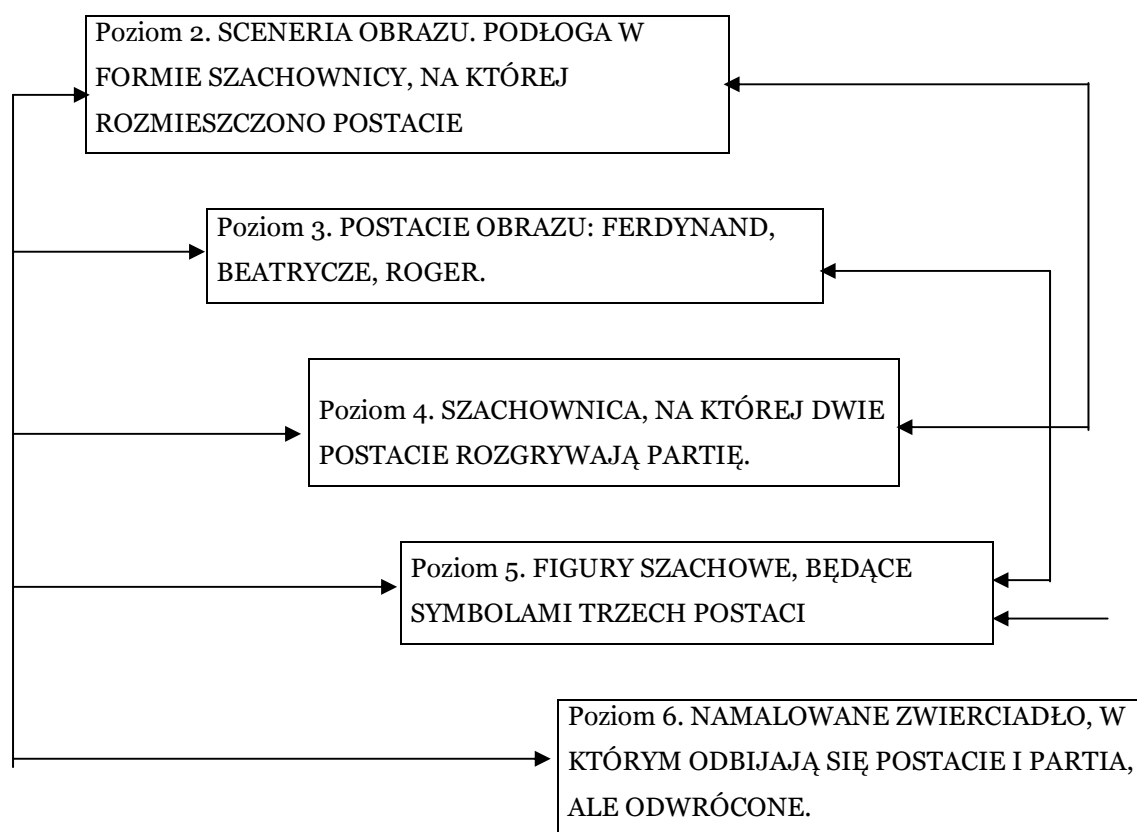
Poziom 2. SCENERIA OBRAZU. PODŁOGA W FORMIE SZACHOWNICY, NA KTÓREJ ROZMIESZCZONO POSTACIE

Poziom 3. POSTACIE OBRAZU: FERDYNAND, BEATRYCZE, ROGER.

Poziom 4. SZACHOWNICA, NA KTÓREJ DWIE POSTACIE ROZGRYWAJĄ PARTIĘ.

Poziom 5. FIGURY SZACHOWE, BĘDĄCE SYMBOLAMI TRZECH POSTACI

Poziom 6. NAMALOWANE ZWIERCIADŁO, W KTÓRYM ODBIJAJĄ SIĘ POSTACIE I PARTIA, ALE ODWRÓCONE.